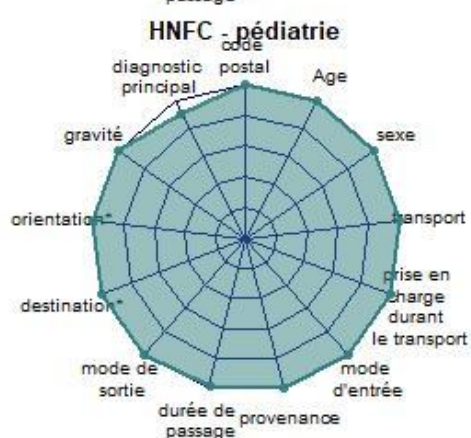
passage

HNFC - pédiatrie

code postal

Age

sexe

transport

prise en charge durant le transport

mode d'entrée

provenance

durée de passage

mode de sortie

destination*

orientation*

gravité

diagnostic principal